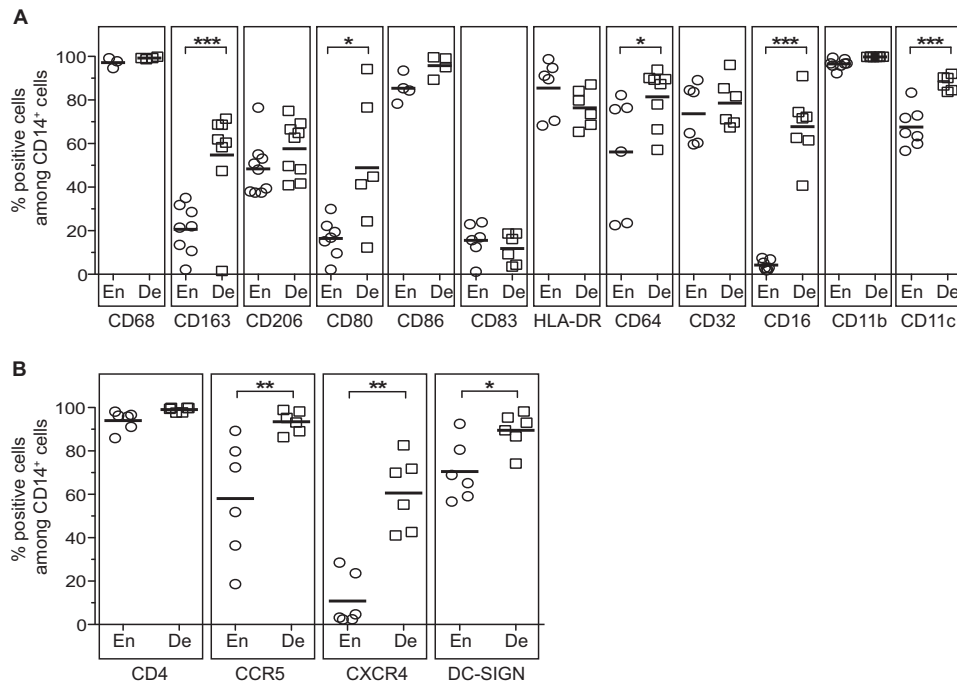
A

% positive cells among CD14$^+$ cells

100
80
60
40
20
0

En De
CD68

*** En De
CD163

En De
CD206

* En De
CD80

En De
CD86

En De
CD83

En De
HLA-DR

* En De
CD64

En De
CD32

*** En De
CD16

En De
CD11b

*** En De
CD11c

B

% positive cells among CD14$^+$ cells

100
80
60
40
20
0

En De
CD4

** En De
CCR5

** En De
CXCR4

* En De
DC-SIGN